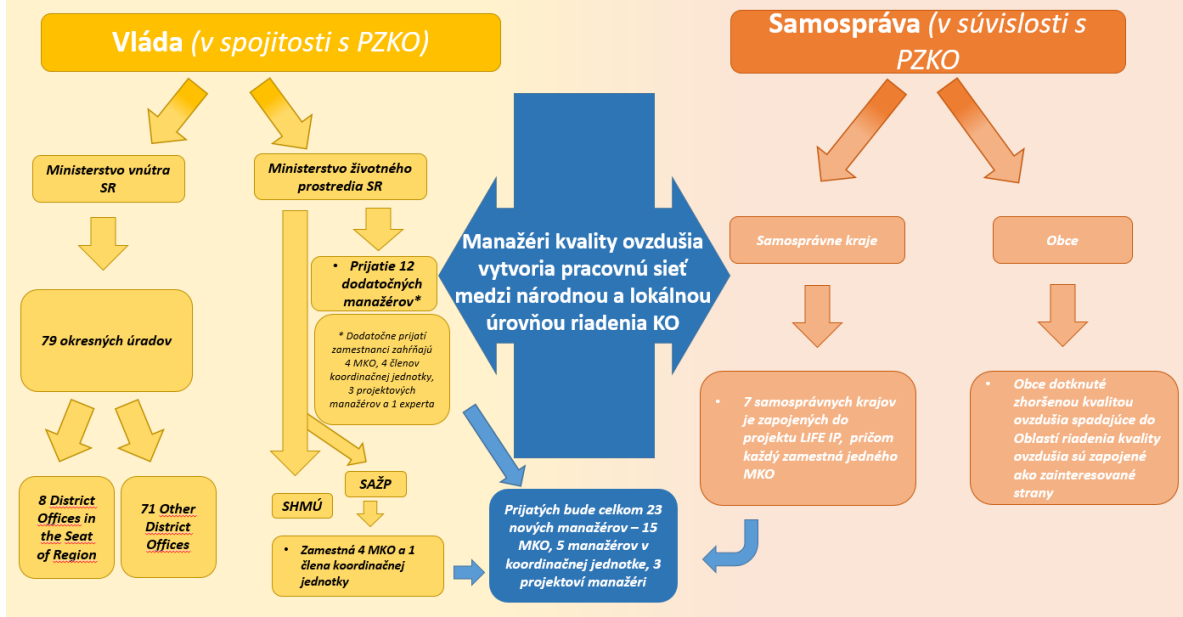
Vláda (v spojitosti s PZKO)

Ministerstvo vnútra SR

79 okresných úradov

8 District Offices in the Seat of Region

71 Other District Offices

Ministerstvo životného prostredia SR

• Prijatie 12 dodatočných manažérov*

* Dodatočne prijatí zamestnanci zahŕňajú 4 MKO, 4 členov koordinačnej jednotky, 3 projektových manažérov a 1 experta

SHMÚ

SAŽP

• Zamestná 4 MKO a 1 člena koordinačnej jednotky

Manažéri kvality ovzdušia vytvoria pracovnú sieť medzi národnou a lokálnou úrovňou riadenia KO

Prijatých bude celkom 23 nových manažérov – 15 MKO, 5 manažérov v koordinačnej jednotke, 3 projektoví manažéri

Samospráva (v súvislosti s PZKO)

Samosprávne kraje

Obce

• 7 samosprávnych krajov je zapojených do projektu LIFE IP, pričom každý zamestná jedného MKO

• Obce dotknuté zhoršenou kvalitou ovzdušia spadajúce do Oblastí riadenia kvality ovzdušia sú zapojené ako zainteresované strany